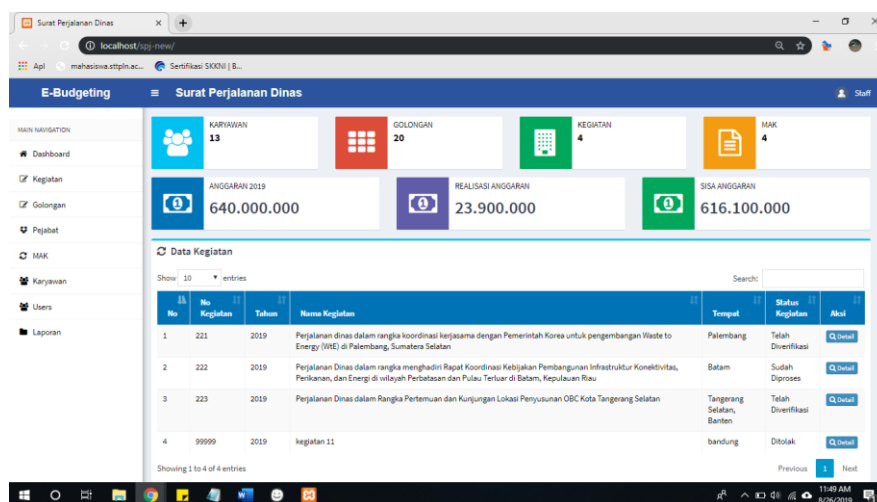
Surat Perjalanan Dinas ×

localhost/spj-new/

Apl mahasiswa.sttpln.ac... Sertifikasi SKKNI | B...

E-Budgeting

Surat Perjalanan Dinas

Staff

MAIN NAVIGATION

Dashboard

Kegiatan

Golongan

Pejabat

MAK

Karyawan

Users

Laporan

KARYAWAN
13

GOLONGAN
20

KEGIATAN
4

MAK
4

ANGGARAN 2019
640.000.000

REALISASI ANGGARAN
23.900.000

SISA ANGGARAN
616.100.000

Data Kegiatan

Show 10 entries

Search:

| No | No Kegiatan | Tahun | Nama Kegiatan | Tempat | Status Kegiatan | Aksi |
|---|---|---|---|---|---|---|
| 1 | 221 | 2019 | Perjalanan dinas dalam rangka koordinasi kerjasama dengan Pemerintah Korea untuk pengembangan Waste to Energy (WtE) di Palembang, Sumatera Selatan | Palembang | Telah Diverifikasi | Detail |
| 2 | 222 | 2019 | Perjalanan Dinas dalam rangka menghadiri Rapat Koordinasi Kebijakan Pembangunan Infrastruktur Konektivitas, Perikanan, dan Energi di wilayah Perbatasan dan Pulau Terluar di Batam, Kepulauan Riau | Batam | Sudah Diproses | Detail |
| 3 | 223 | 2019 | Perjalanan Dinas dalam Rangka Pertemuan dan Kunjungan Lokasi Penyusunan OBC Kota Tangerang Selatan | Tangerang Selatan, Banten | Telah Diverifikasi | Detail |
| 4 | 99999 | 2019 | kegiatan 11 | bandung | Ditolak | Detail |

Showing 1 to 4 of 4 entries

Previous 1 Next

11:49 AM
8/26/2019